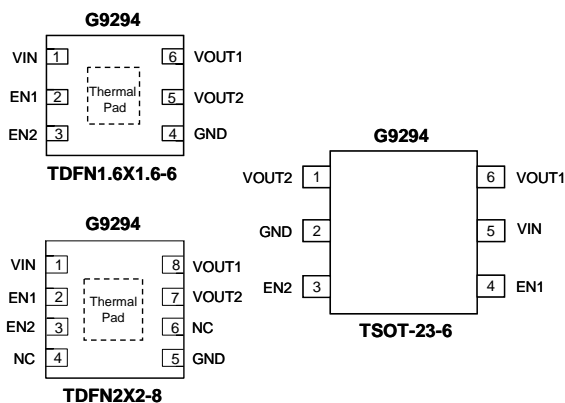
G9294

VIN 1
EN1 2
EN2 3

Thermal Pad

6 VOUT1
5 VOUT2
4 GND

TDFN1.6X1.6-6

G9294

VOUT2 1
GND 2
EN2 3

6 VOUT1
5 VIN
4 EN1

TSOT-23-6

G9294

VIN 1
EN1 2
EN2 3
NC 4

Thermal Pad

8 VOUT1
7 VOUT2
6 NC
5 GND

TDFN2X2-8